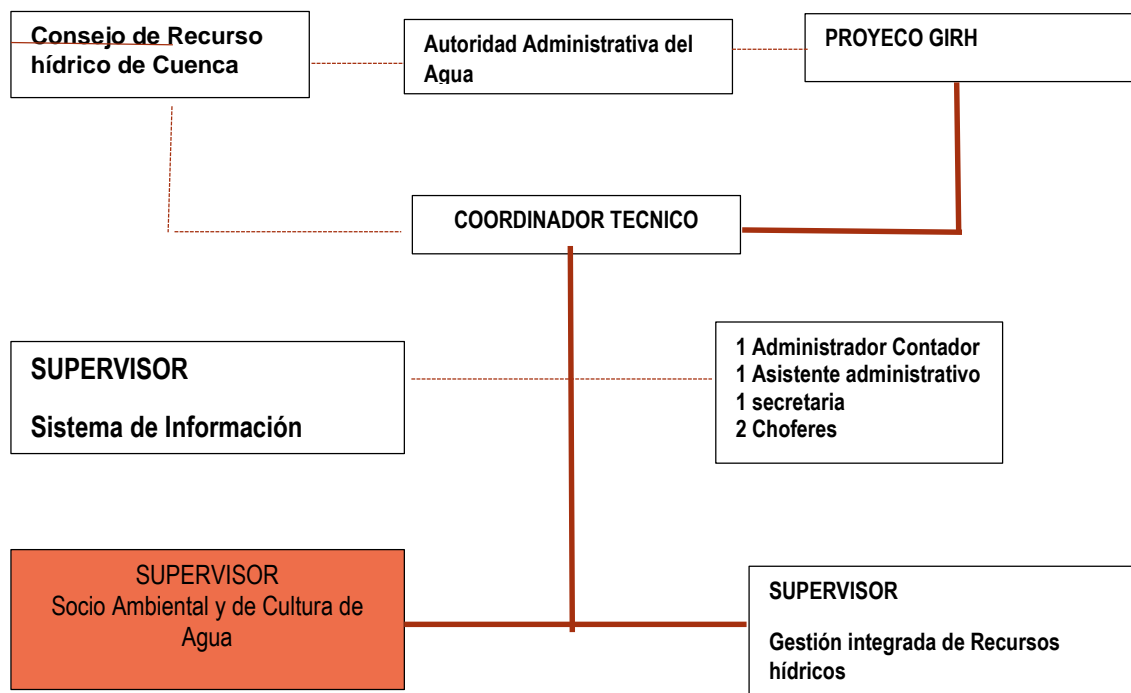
Consejo de Recurso hídrico de Cuenca

Autoridad Administrativa del Agua

PROYECO GIRH

COORDINADOR TECNICO

SUPERVISOR

Sistema de Información

1 Administrador Contador
1 Asistente administrativo
1 secretaria
2 Choferes

SUPERVISOR
Socio Ambiental y de Cultura de Agua

SUPERVISOR

Gestión integrada de Recursos hídricos